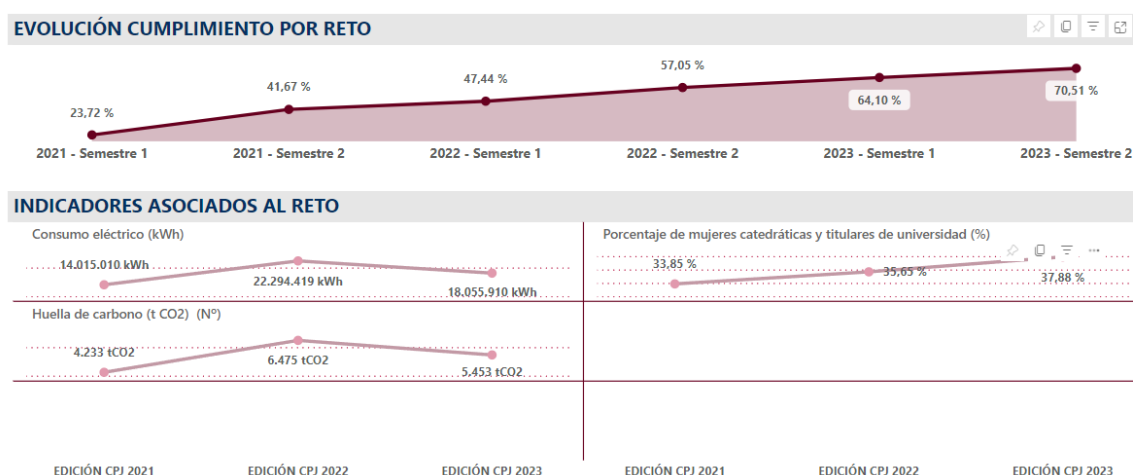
EVOLUCIÓN CUMPLIMIENTO POR RETO

23,72 %
41,67 %
47,44 %
57,05 %
64,10 %
70,51 %

2021 - Semestre 1
2021 - Semestre 2
2022 - Semestre 1
2022 - Semestre 2
2023 - Semestre 1
2023 - Semestre 2

INDICADORES ASOCIADOS AL RETO

Consumo eléctrico (kWh)
14.015.010 kWh
22.294.419 kWh
18.055.910 kWh

Porcentaje de mujeres catedráticas y titulares de universidad (%)
33,85 %
35,65 %
37,88 %

Huella de carbono (t CO2) (Nº)
4.233 tCO2
6.475 tCO2
5.453 tCO2

EDICIÓN CPJ 2021
EDICIÓN CPJ 2022
EDICIÓN CPJ 2023
EDICIÓN CPJ 2021
EDICIÓN CPJ 2022
EDICIÓN CPJ 2023